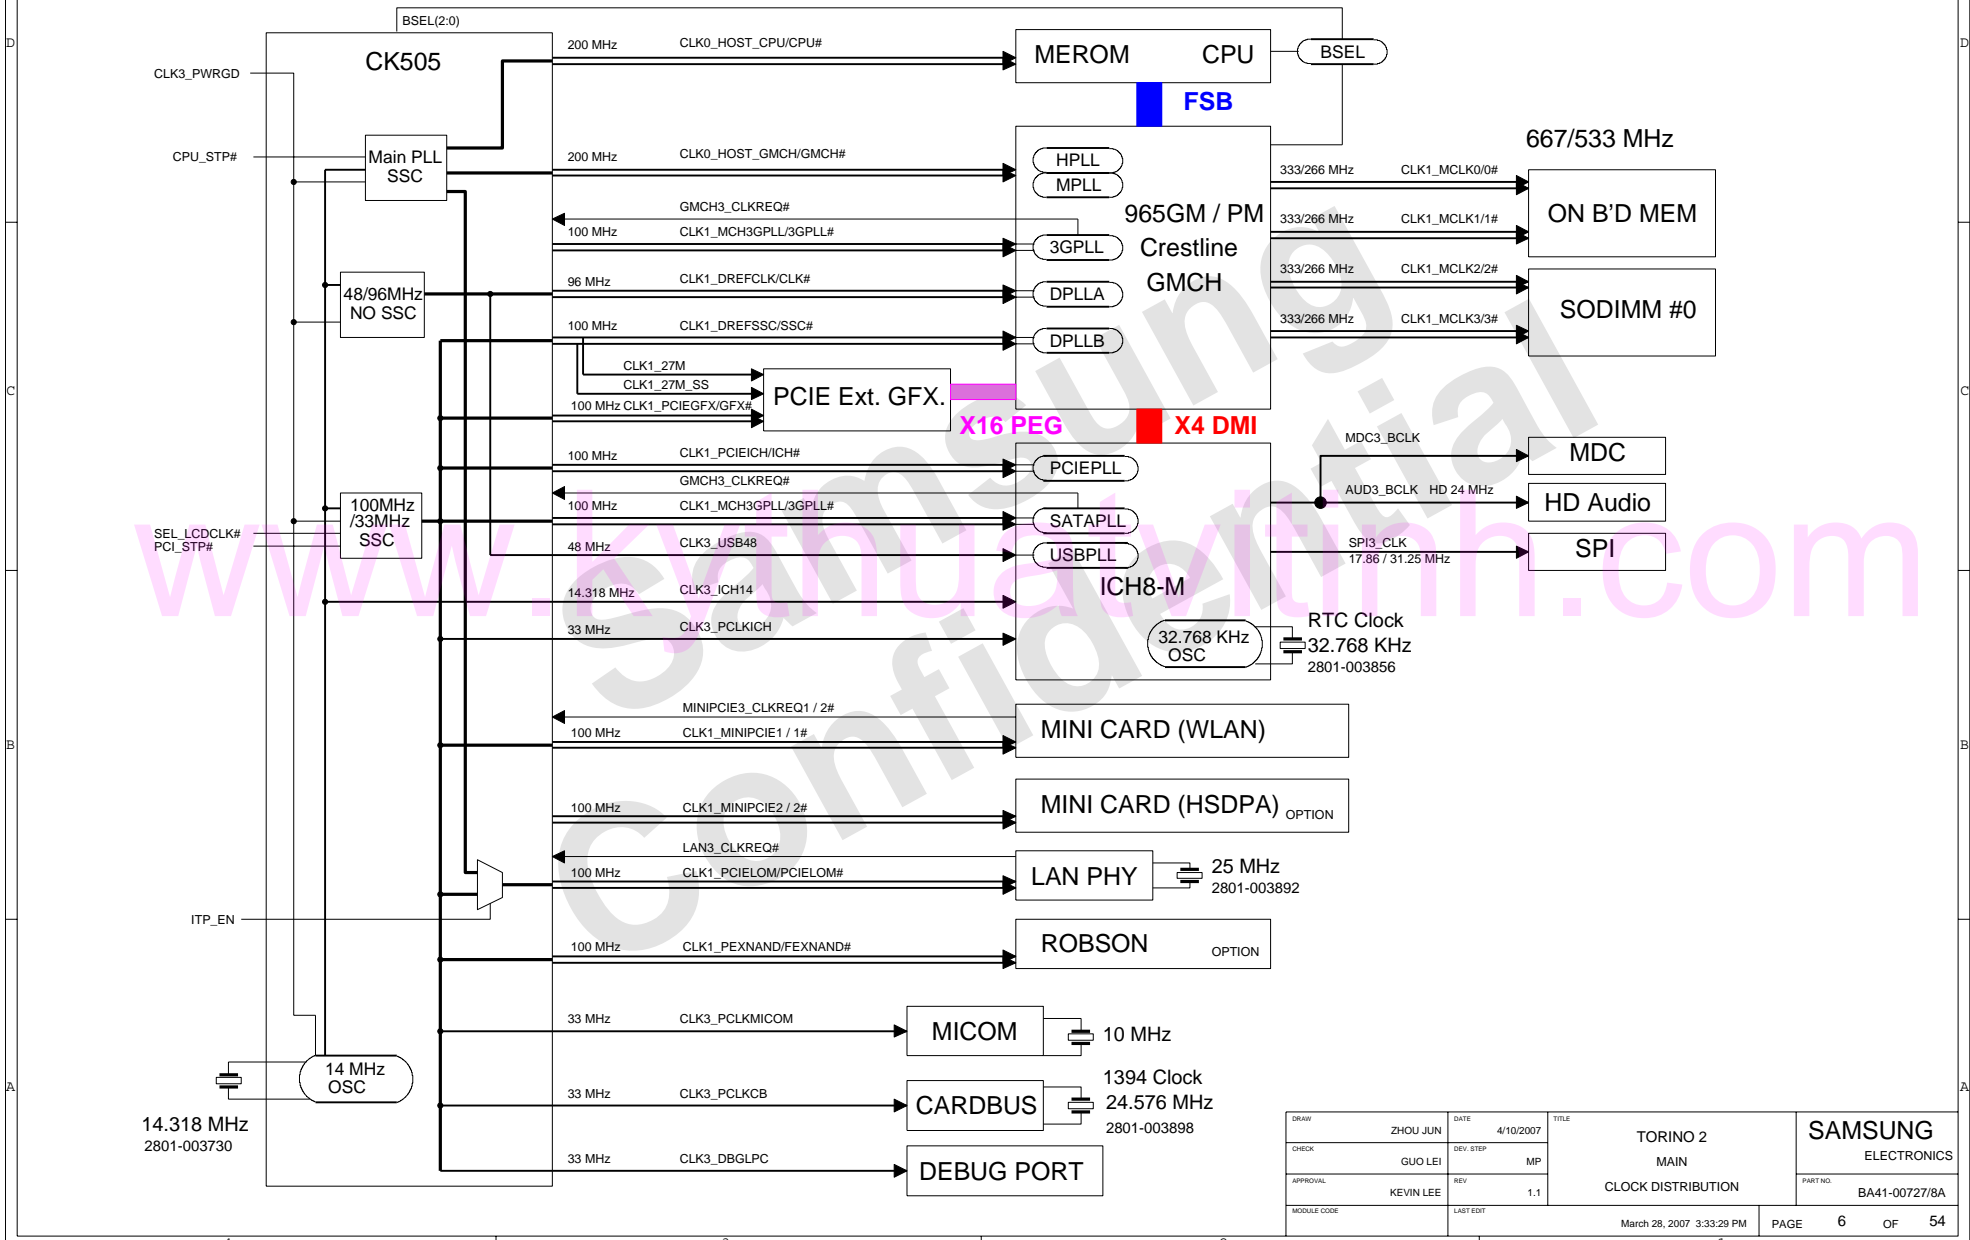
D
D
C
C
B
B
A
A

BSEL(2:0)

CK505

CLK3_PWRGD

CPU_STP#

Main PLL
SSC

48/96MHz
NO SSC

100MHz
/33MHz
SSC

SEL_LCDCLK#
PCI_STP#

ITP_EN

14 MHz
OSC

14.318 MHz
2801-003730

200 MHz CLK0_HOST_CPU/CPU#

MEROM CPU

BSEL

FSB

200 MHz CLK0_HOST_GMCH/GMCH#

GMCH3_CLKREQ#

100 MHz CLK1_MCH3GPLL/3GPLL#

96 MHz CLK1_DREFCLK/CLK#

100 MHz CLK1_DREFSSC/SSC#

CLK1_27M

CLK1_27M_SS

100 MHz CLK1_PCIEGFX/GFX#

PCIE Ext. GFX.

X16 PEG

HPLL

MPLL

3GPLL

DPLLA

DPLLB

965GM / PM
Crestline
GMCH

X4 DMI

667/533 MHz

333/266 MHz CLK1_MCLK0/0#

333/266 MHz CLK1_MCLK1/1#

ON B'D MEM

333/266 MHz CLK1_MCLK2/2#

333/266 MHz CLK1_MCLK3/3#

SODIMM #0

100 MHz CLK1_PCIEICH/ICH#

GMCH3_CLKREQ#

100 MHz CLK1_MCH3GPLL/3GPLL#

48 MHz CLK3_USB48

14.318 MHz CLK3_ICH14

33 MHz CLK3_PCLKICH

PCIEPLL

SATAPLL

USBPLL

ICH8-M

32.768 KHz
OSC

RTC Clock
32.768 KHz
2801-003856

MDC3_BCLK

MDC

AUD3_BCLK HD 24 MHz

HD Audio

SPI3_CLK
17.86 / 31.25 MHz

SPI

MINIPCIE3_CLKREQ1 / 2#

100 MHz CLK1_MINIPCIE1 / 1#

MINI CARD (WLAN)

100 MHz CLK1_MINIPCIE2 / 2#

MINI CARD (HSDPA) OPTION

LAN3_CLKREQ#

100 MHz CLK1_PCIELOM/PCIELOM#

LAN PHY

25 MHz
2801-003892

100 MHz CLK1_PEXNAND/FEXNAND#

ROBSON OPTION

33 MHz CLK3_PCLKMICOM

MICOM

10 MHz

33 MHz CLK3_PCLKCB

CARDBUS

1394 Clock
24.576 MHz
2801-003898

33 MHz CLK3_DBGLPC

DEBUG PORT

www.kythuatvitinh.com

Samsung Confidential

| DRAW ZHOU JUN | DATE 4/10/2007 | TITLE TORINO 2 MAIN CLOCK DISTRIBUTION | SAMSUNG ELECTRONICS |
|---|---|---|---|
| CHECK GUO LEI | DEV. STEP MP | | PART NO. BA41-00727/8A |
| APPROVAL KEVIN LEE | REV 1.1 | | |
| MODULE CODE | LAST EDIT March 28, 2007 3:33:29 PM | PAGE 6 OF 54 | |